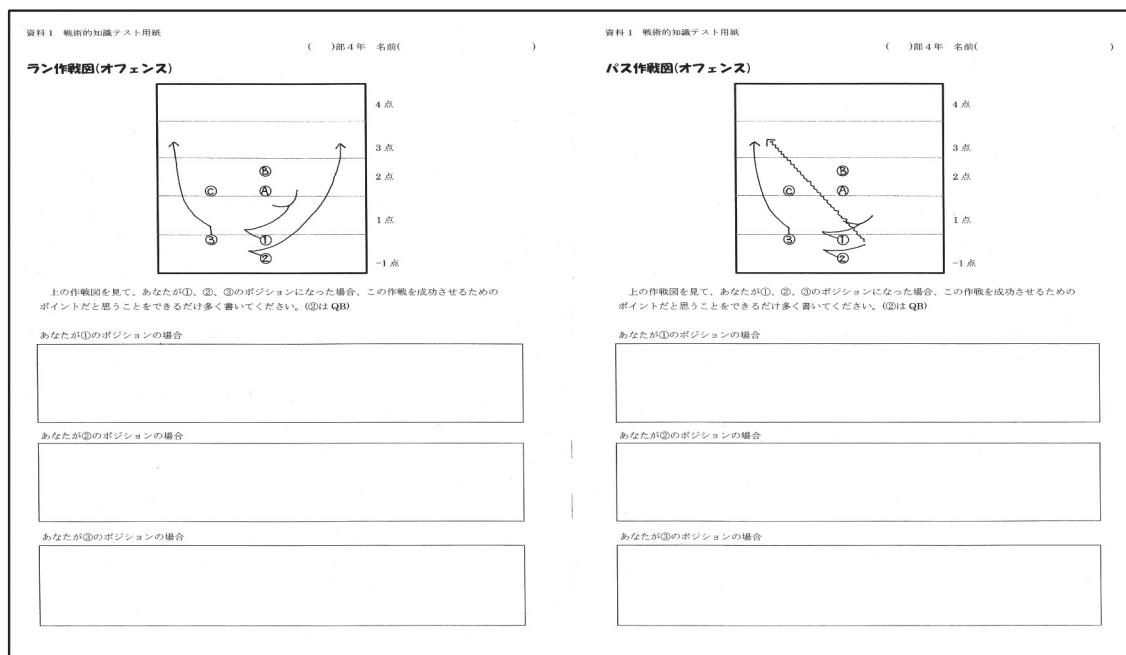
資料１　戦術的知識テスト用紙

（　　）部４年　名前（　　　　　　　　　　）

ラン作戦図(オフェンス)

4点

3点

2点

1点

-1点

Ⓑ

Ⓒ　Ⓐ

③　①

②

上の作戦図を見て、あなたが①、②、③のポジションになった場合、この作戦を成功させるためのポイントだと思うことをできるだけ多く書いてください。(②はQB)

あなたが①のポジションの場合

あなたが②のポジションの場合

あなたが③のポジションの場合

資料１　戦術的知識テスト用紙

（　　）部４年　名前（　　　　　　　　　　）

パス作戦図(オフェンス)

4点

3点

2点

1点

-1点

Ⓑ

Ⓒ　Ⓐ

③　①

②

上の作戦図を見て、あなたが①、②、③のポジションになった場合、この作戦を成功させるためのポイントだと思うことをできるだけ多く書いてください。(②はQB)

あなたが①のポジションの場合

あなたが②のポジションの場合

あなたが③のポジションの場合